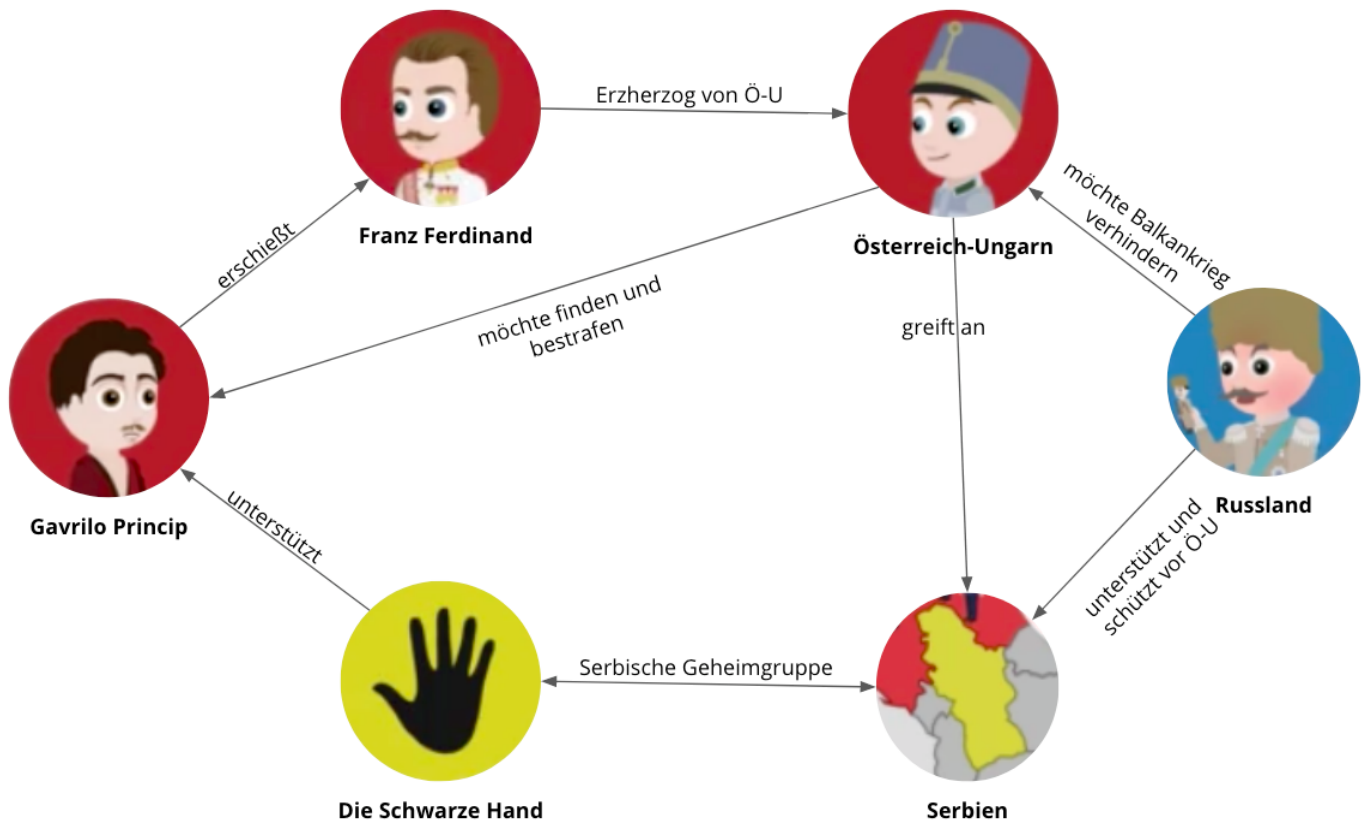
Franz Ferdinand

Erzherzog von Ö-U

Österreich-Ungarn

erschießt

möchte Balkankrieg verhindern

möchte finden und bestrafen

greift an

Gavrilo Princip

Russland

unterstützt

unterstützt und schützt vor Ö-U

Serbische Geheimgruppe

Die Schwarze Hand

Serbien